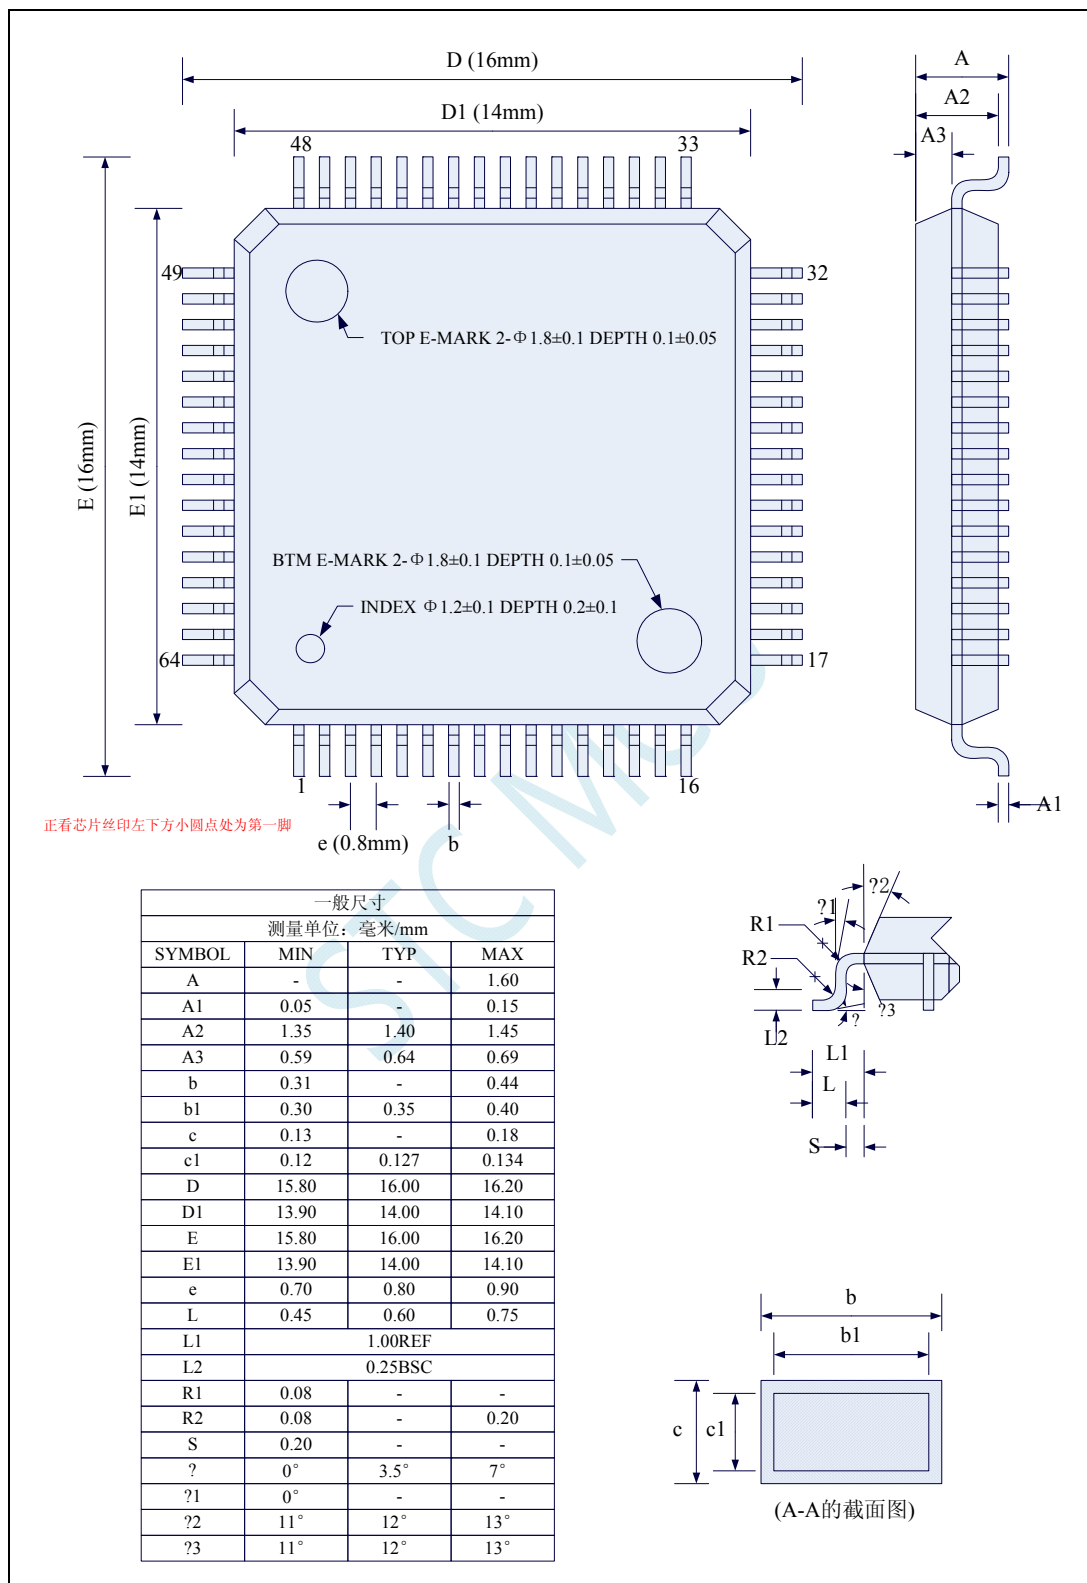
D (16mm)

D1 (14mm)

48

33

49

32

64

17

1

16

E (16mm)

E1 (14mm)

TOP E-MARK 2-Φ1.8±0.1 DEPTH 0.1±0.05

BTM E-MARK 2-Φ1.8±0.1 DEPTH 0.1±0.05

INDEX Φ1.2±0.1 DEPTH 0.2±0.1

正看芯片丝印左下方小圆点处为第一脚

e (0.8mm)

b

A

A2

A3

A1

?2

?1

R1

R2

?3

?

L2

L1

L

S

| 一般尺寸 | | | |
|---|---|---|---|
| 测量单位：毫米/mm | | | |
| SYMBOL | MIN | TYP | MAX |
| A | - | - | 1.60 |
| A1 | 0.05 | - | 0.15 |
| A2 | 1.35 | 1.40 | 1.45 |
| A3 | 0.59 | 0.64 | 0.69 |
| b | 0.31 | - | 0.44 |
| b1 | 0.30 | 0.35 | 0.40 |
| c | 0.13 | - | 0.18 |
| c1 | 0.12 | 0.127 | 0.134 |
| D | 15.80 | 16.00 | 16.20 |
| D1 | 13.90 | 14.00 | 14.10 |
| E | 15.80 | 16.00 | 16.20 |
| E1 | 13.90 | 14.00 | 14.10 |
| e | 0.70 | 0.80 | 0.90 |
| L | 0.45 | 0.60 | 0.75 |
| L1 | 1.00REF | | |
| L2 | 0.25BSC | | |
| R1 | 0.08 | - | - |
| R2 | 0.08 | - | 0.20 |
| S | 0.20 | - | - |
| ? | 0° | 3.5° | 7° |
| ?1 | 0° | - | - |
| ?2 | 11° | 12° | 13° |
| ?3 | 11° | 12° | 13° |

b

b1

c

c1

(A-A的截面图)